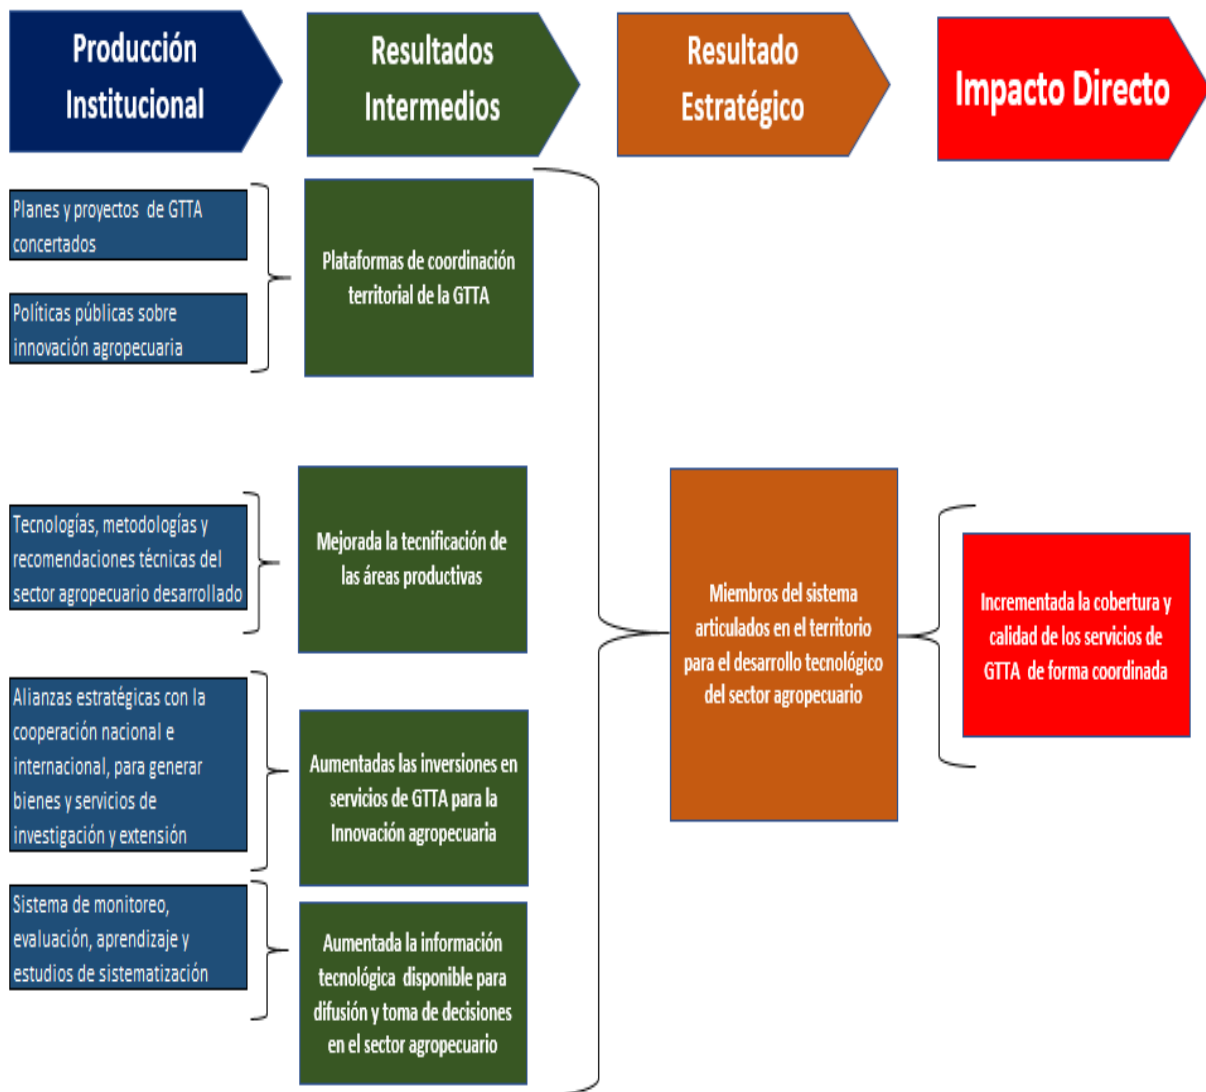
Producción Institucional

Resultados Intermedios

Resultado Estratégico

Impacto Directo

Planes y proyectos de GTTA concertados

Políticas públicas sobre innovación agropecuaria

Plataformas de coordinación territorial de la GTTA

Tecnologías, metodologías y recomendaciones técnicas del sector agropecuario desarrollado

Mejorada la tecnificación de las áreas productivas

Alianzas estratégicas con la cooperación nacional e internacional, para generar bienes y servicios de investigación y extensión

Aumentadas las inversiones en servicios de GTTA para la Innovación agropecuaria

Sistema de monitoreo, evaluación, aprendizaje y estudios de sistematización

Aumentada la información tecnológica disponible para difusión y toma de decisiones en el sector agropecuario

Miembros del sistema articulados en el territorio para el desarrollo tecnológico del sector agropecuario

Incrementada la cobertura y calidad de los servicios de GTTA de forma coordinada